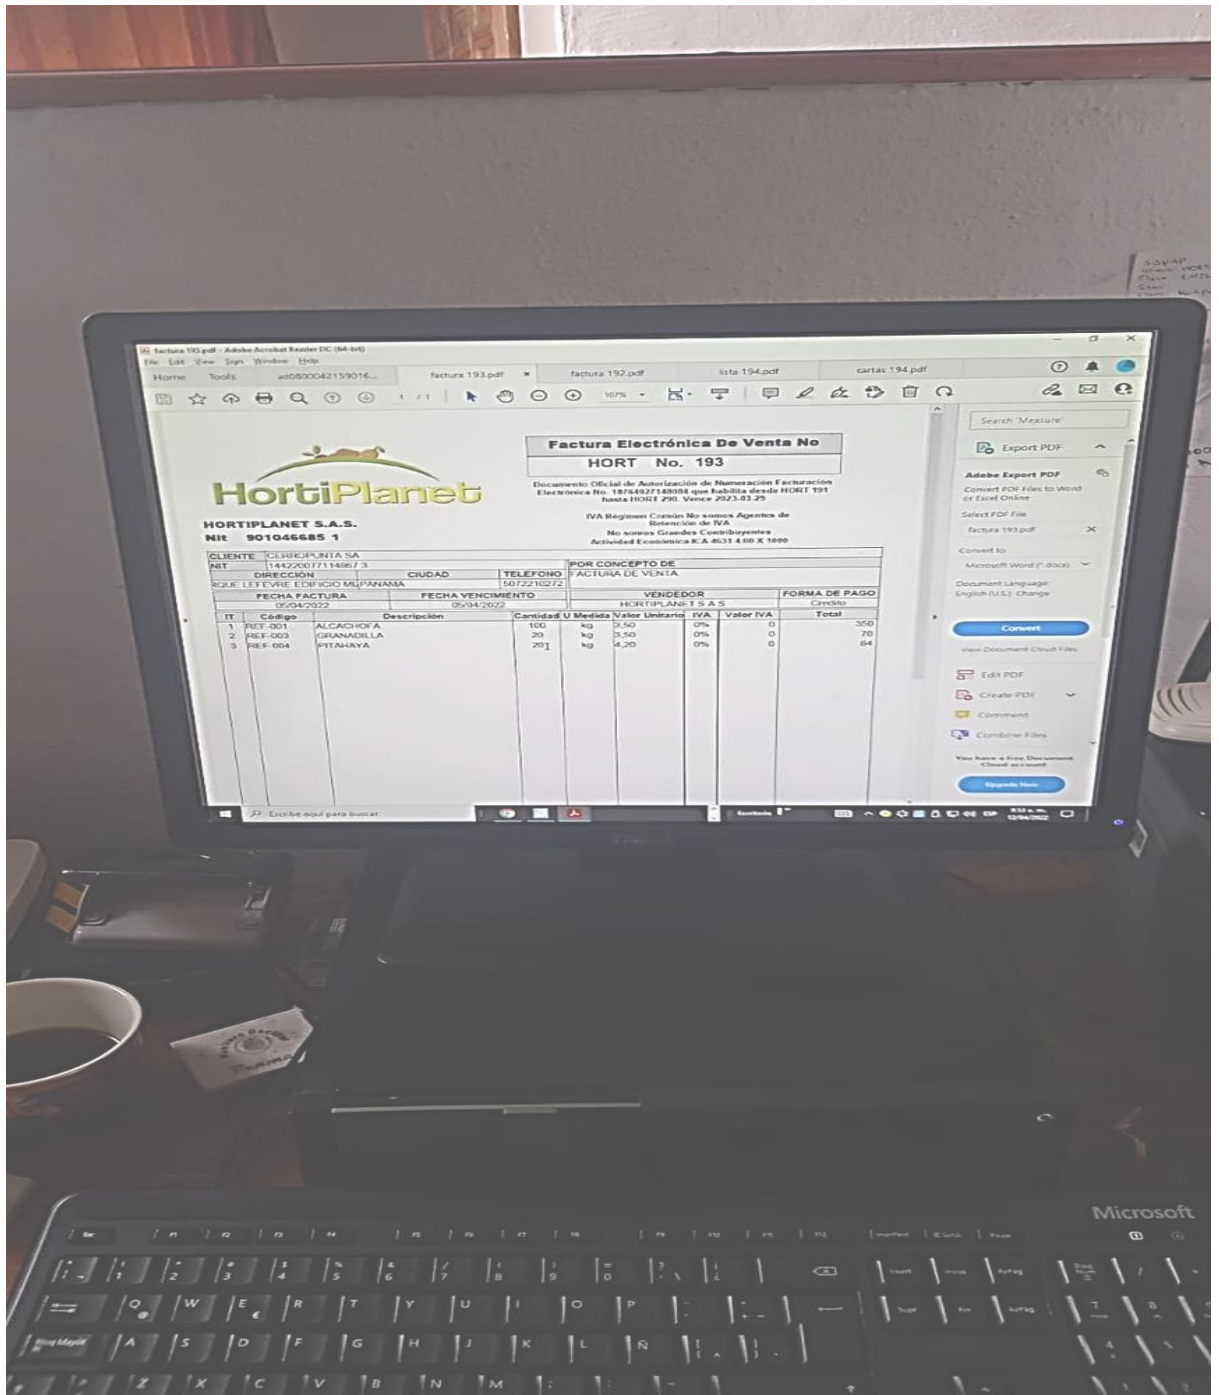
factura 193.pdf - Adobe Acrobat Reader DC (64-bit)
File Edit View Sign Window Help
Home Tools ad0800042159016... factura 193.pdf × factura 192.pdf lista 194.pdf cartas 194.pdf

1 / 1 107%

HortiPlanet

HORTIPLANET S.A.S.
Nit 901046685 1

Factura Electrónica De Venta No
HORT No. 193

Documento Oficial de Autorización de Numeración Facturación Electrónica No. 18764027148084 que habilita desde HORT 191 hasta HORT 290. Vence 2023-03-25

IVA Régimen Común No somos Agentes de Retención de IVA
No somos Grandes Contribuyentes
Actividad Económica ICA 4631 4.00 X 1000

| CLIENTE | CERROPUNTA SA | | |
|---|---|---|---|
| NIT | 144220077114867 3 | POR CONCEPTO DE | |
| DIRECCIÓN | CIUDAD | TELEFONO | FACTURA DE VENTA |
| RQUE LEFEVRE EDIFICIO M | PANAMA | 5072210272 | |

| FECHA FACTURA | FECHA VENCIMIENTO | VENDEDOR | FORMA DE PAGO |
|---|---|---|---|
| 05/04/2022 | 05/04/2022 | HORTIPLANET S A S | Credito |

| IT | Código | Descripción | Cantidad | U Medida | Valor Unitario | IVA | Valor IVA | Total |
|---|---|---|---|---|---|---|---|---|
| 1 | REF-001 | ALCACHOFA | 100 | kg | 3,50 | 0% | 0 | 350 |
| 2 | REF-003 | GRANADILLA | 20 | kg | 3,50 | 0% | 0 | 70 |
| 3 | REF-004 | PITAHAYA | 20 | kg | 4,20 | 0% | 0 | 84 |

Search 'Measure'
Export PDF
Adobe Export PDF
Convert PDF Files to Word or Excel Online
Select PDF File
factura 193.pdf
Convert to
Microsoft Word (*.docx)
Document Language:
English (U.S.) Change
Convert
View Document Cloud Files
Edit PDF
Create PDF
Comment
Combine Files
You have a free Document Cloud account
Upgrade Now

Escribe aquí para buscar
12/04/2022

Microsoft